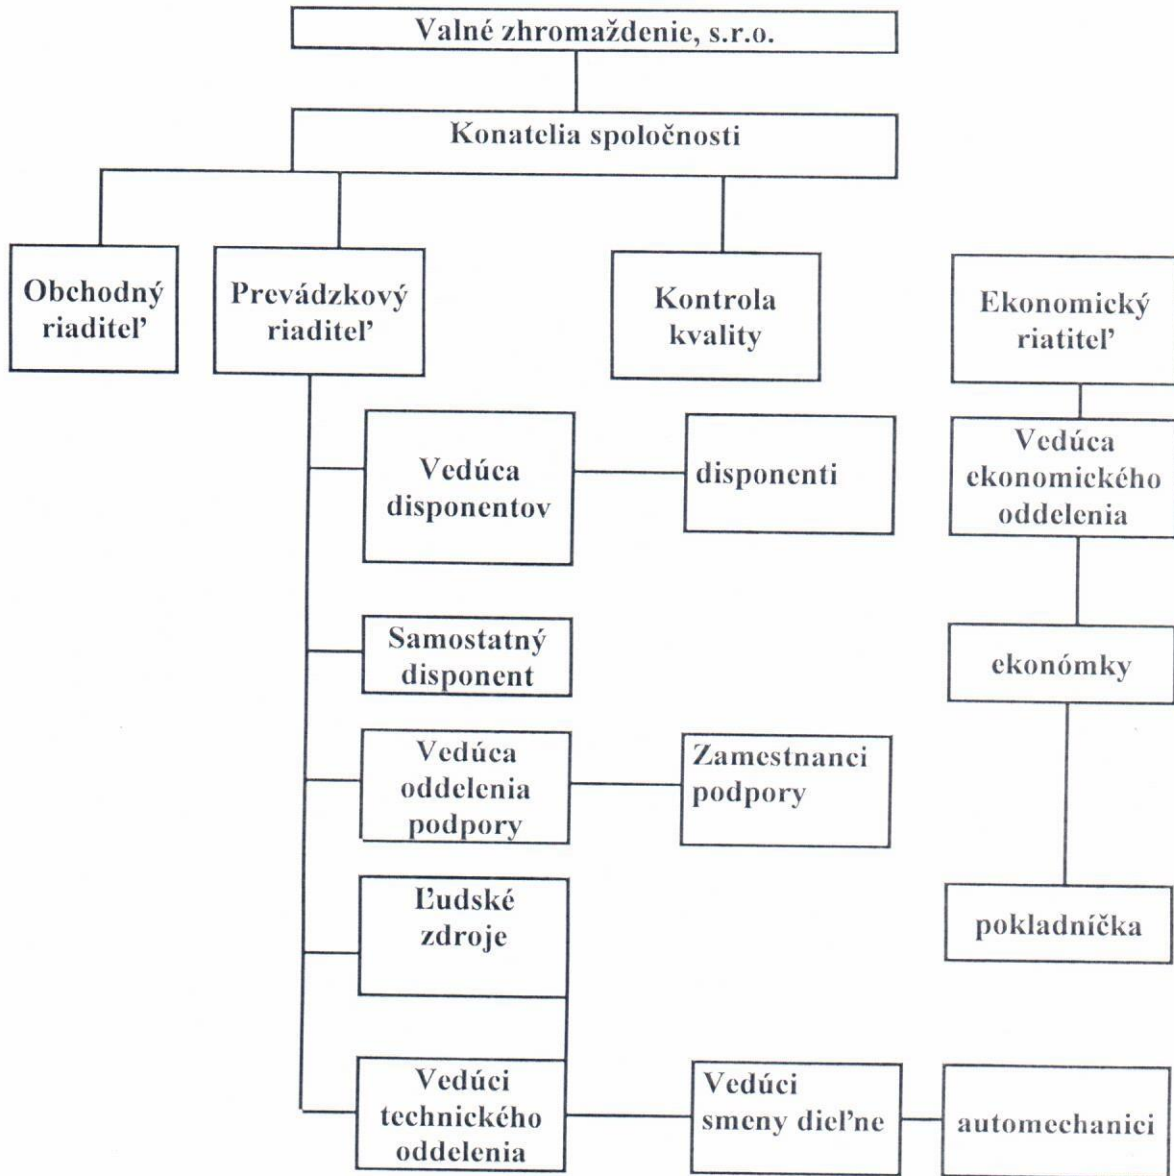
Valné zhromaždenie, s.r.o.

Konatelia spoločnosti

Obchodný riaditeľ

Prevádzkový riaditeľ

Kontrola kvality

Ekonomický riatiteľ

Vedúca disponentov

disponenti

Vedúca ekonomického oddelenia

Samostatný disponent

ekonómky

Vedúca oddelenia podpory

Zamestnanci podpory

Ľudské zdroje

pokladníčka

Vedúci technického oddelenia

Vedúci smeny dieľne

automechanici